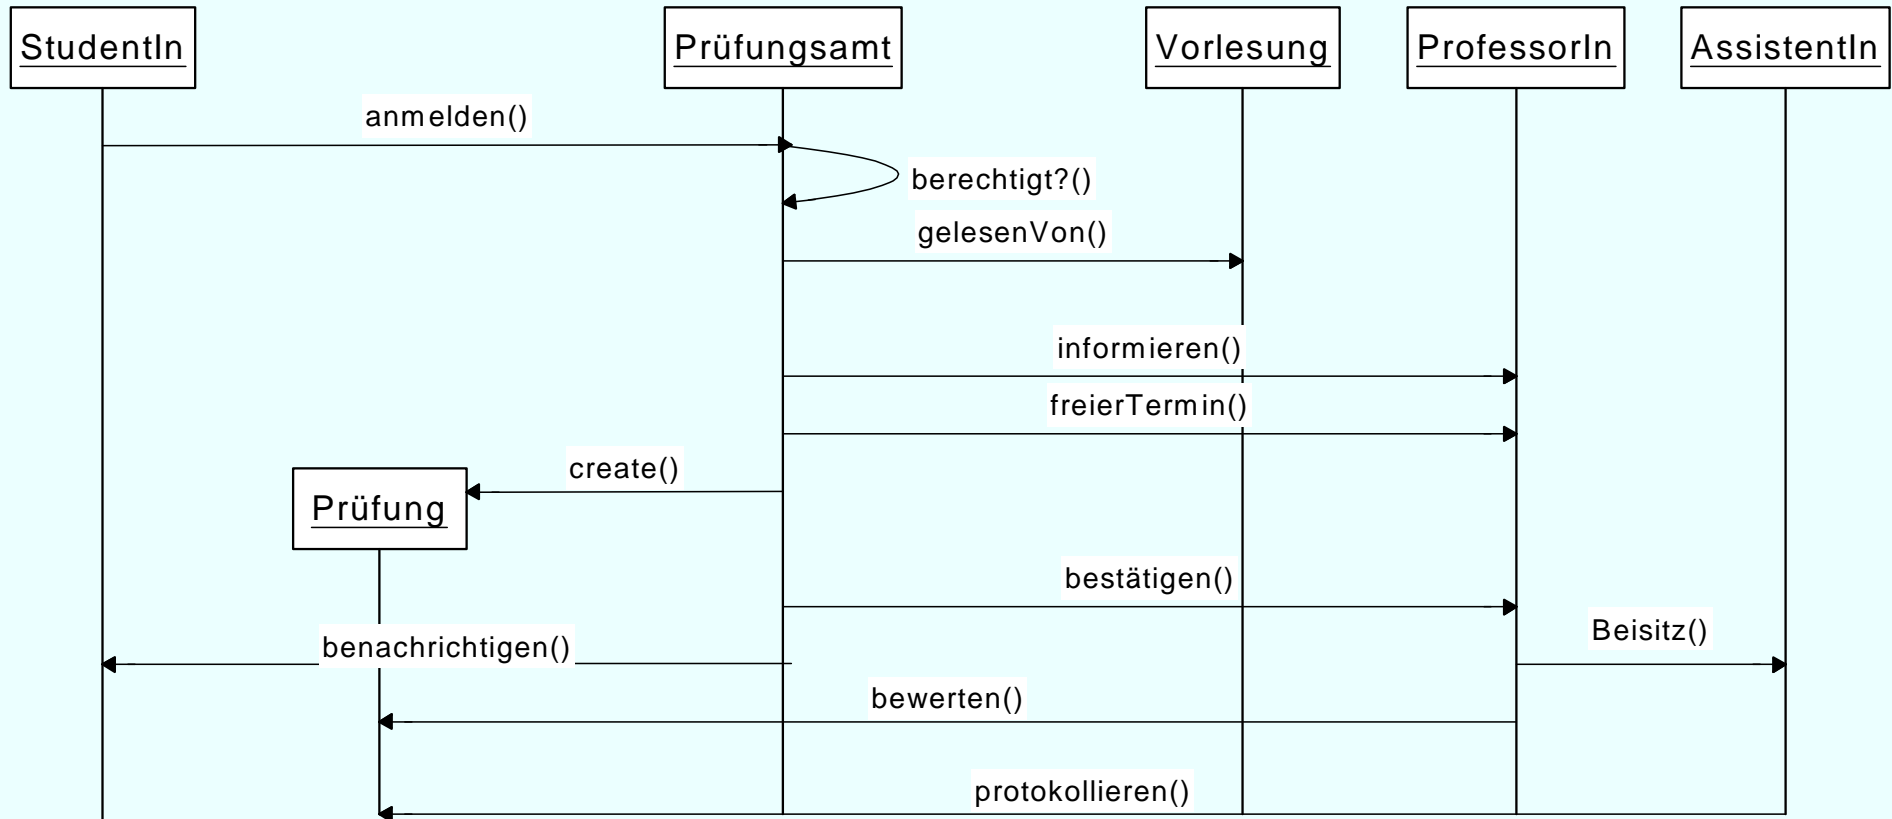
StudentIn

Prüfungsamt

Vorlesung

ProfessorIn

AssistentIn

anmelden()

berechtigt?()

gelesenVon()

informieren()

freierTermin()

create()

Prüfung

bestätigen()

Beisitz()

benachrichtigen()

bewerten()

protokollieren()